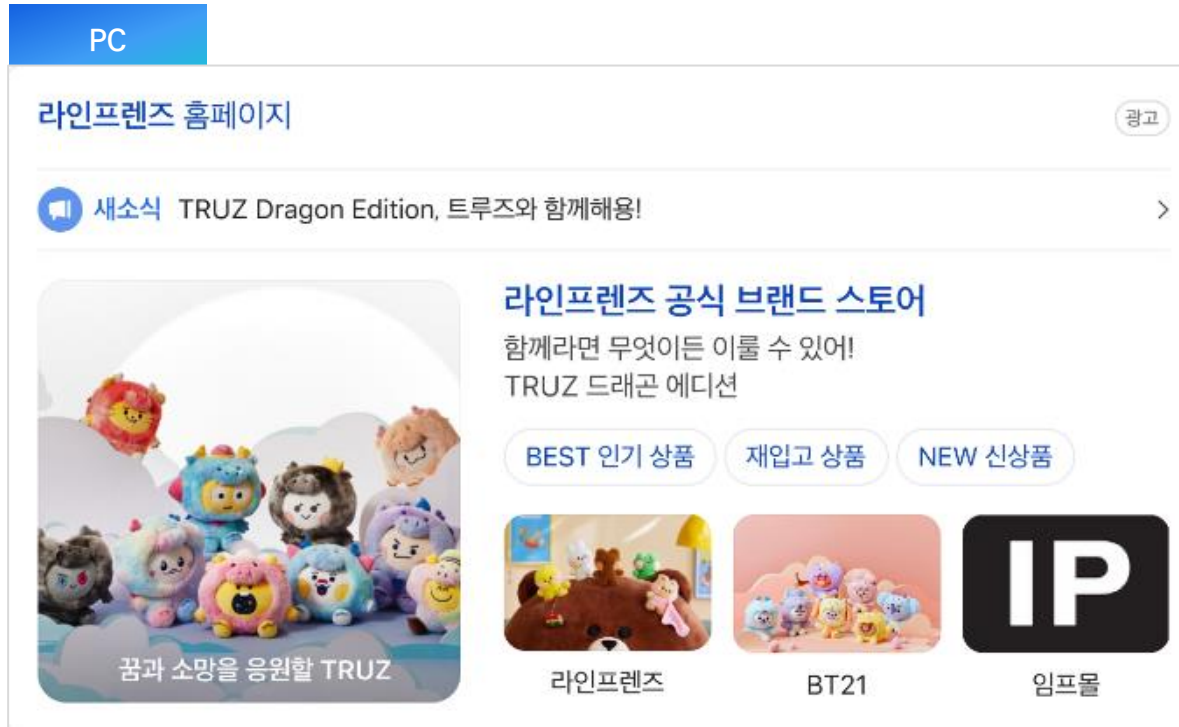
PC

라인프렌즈 홈페이지

광고

새소식 TRUZ Dragon Edition, 트루즈와 함께해용!

라인프렌즈 공식 브랜드 스토어

함께라면 무엇이든 이룰 수 있어!
TRUZ 드래곤 에디션

BEST 인기 상품

재입고 상품

NEW 신상품

꿈과 소망을 응원할 TRUZ

라인프렌즈

BT21

IP

임프몰